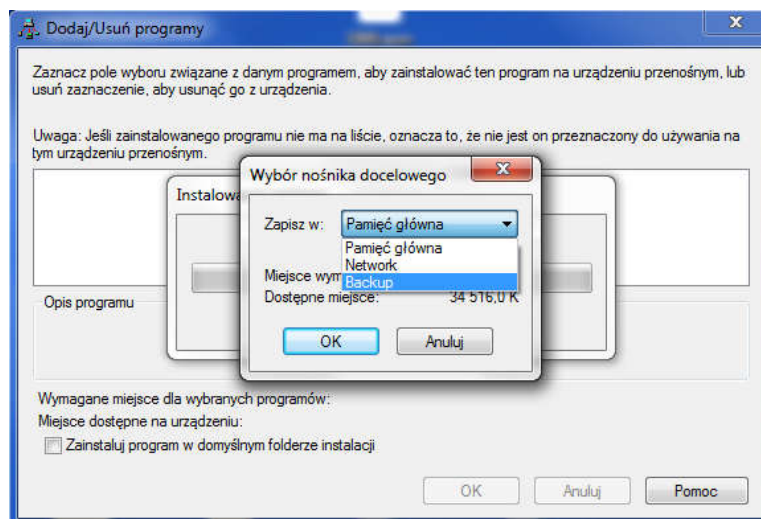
Dodaj/Usuń programy

Zaznacz pole wyboru związane z danym programem, aby zainstalować ten program na urządzeniu przenośnym, lub usuń zaznaczenie, aby usunąć go z urządzenia.

Uwaga: Jeśli zainstalowanego programu nie ma na liście, oznacza to, że nie jest on przeznaczony do używania na tym urządzeniu przenośnym.

Instalowa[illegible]

Opis programu

Wybór nośnika docelowego

Zapisz w: Pamięć główna

Pamięć główna
Network
Backup

Miejsce wym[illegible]
Dostępne miejsce: 34 516,0 K

OK Anuluj

Wymagane miejsce dla wybranych programów:
Miejsce dostępne na urządzeniu:
Zainstaluj program w domyślnym folderze instalacji

OK Anuluj Pomoc